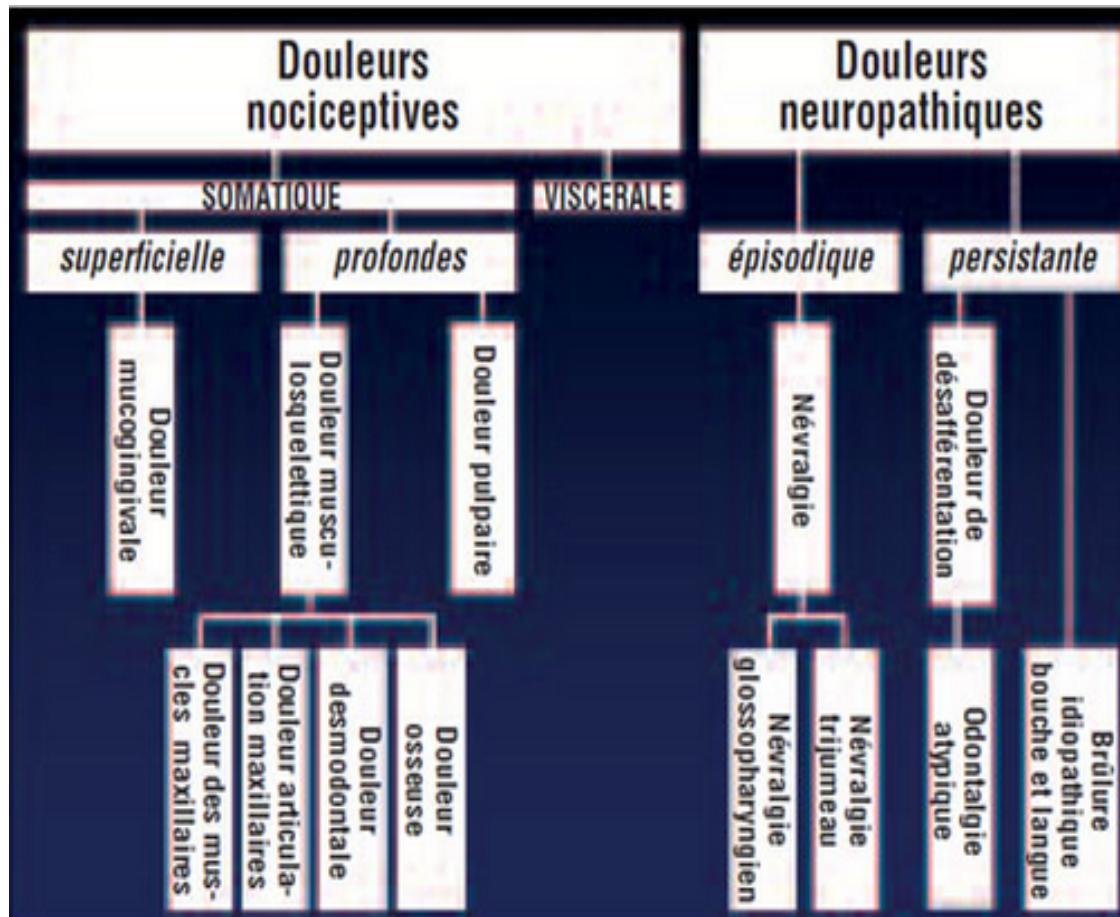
Douleurs nociceptives

Douleurs neuropathiques

SOMATIQUE

VISCERALE

superficielle

profondes

épisodique

persistante

Douleur mucogingivale

Douleur musculosquelettique

Douleur pulpaire

Névralgie

Douleur de désafférentation

Douleur des muscles maxillaires

Douleur articulation maxillaires

Douleur desmodontale

Douleur osseuse

Névralgie glossopharyngien

Névralgie trijumeau

Odontalgie atypique

Brûlure idiopathique bouche et langue